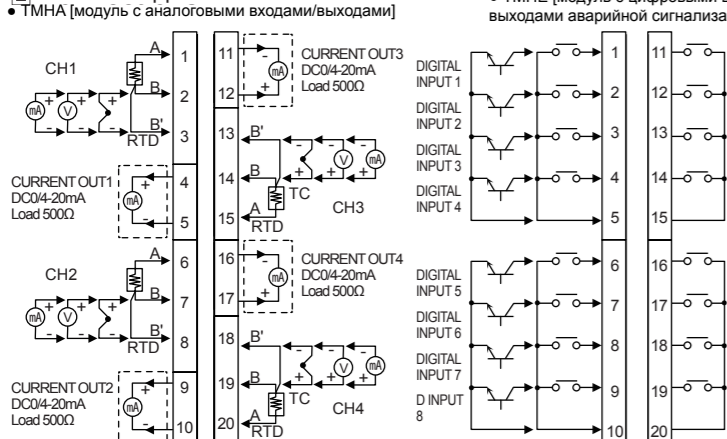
● ТМНА [модуль с аналоговыми входами/выходами]

• ТМНЕ [модуль с цифровыми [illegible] выходами аварийной сигнализа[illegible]

CH1
A
B
B'
RTD
mA
V
+
-
+
-
+
-
1
2
3

CURRENT OUT1
DC0/4-20mA
Load 500Ω
mA
+
-
4
5

CH2
A
B
B'
RTD
mA
V
6
7
8

CURRENT OUT2
DC0/4-20mA
Load 500Ω
mA
+
-
9
10

11
12
CURRENT OUT3
DC0/4-20mA
Load 500Ω
mA
-
+

13
14
15
B'
B
A
TC
RTD
V
mA
CH3

16
17
CURRENT OUT4
DC0/4-20mA
Load 500Ω
mA

18
19
20
B'
B
A
TC
RTD
V
mA
CH4

DIGITAL INPUT 1
DIGITAL INPUT 2
DIGITAL INPUT 3
DIGITAL INPUT 4
DIGITAL INPUT 5
DIGITAL INPUT 6
DIGITAL INPUT 7
D INPUT 8
1
2
3
4
5
6
7
8
9
10

11
12
13
14
15
16
17
18
19
20